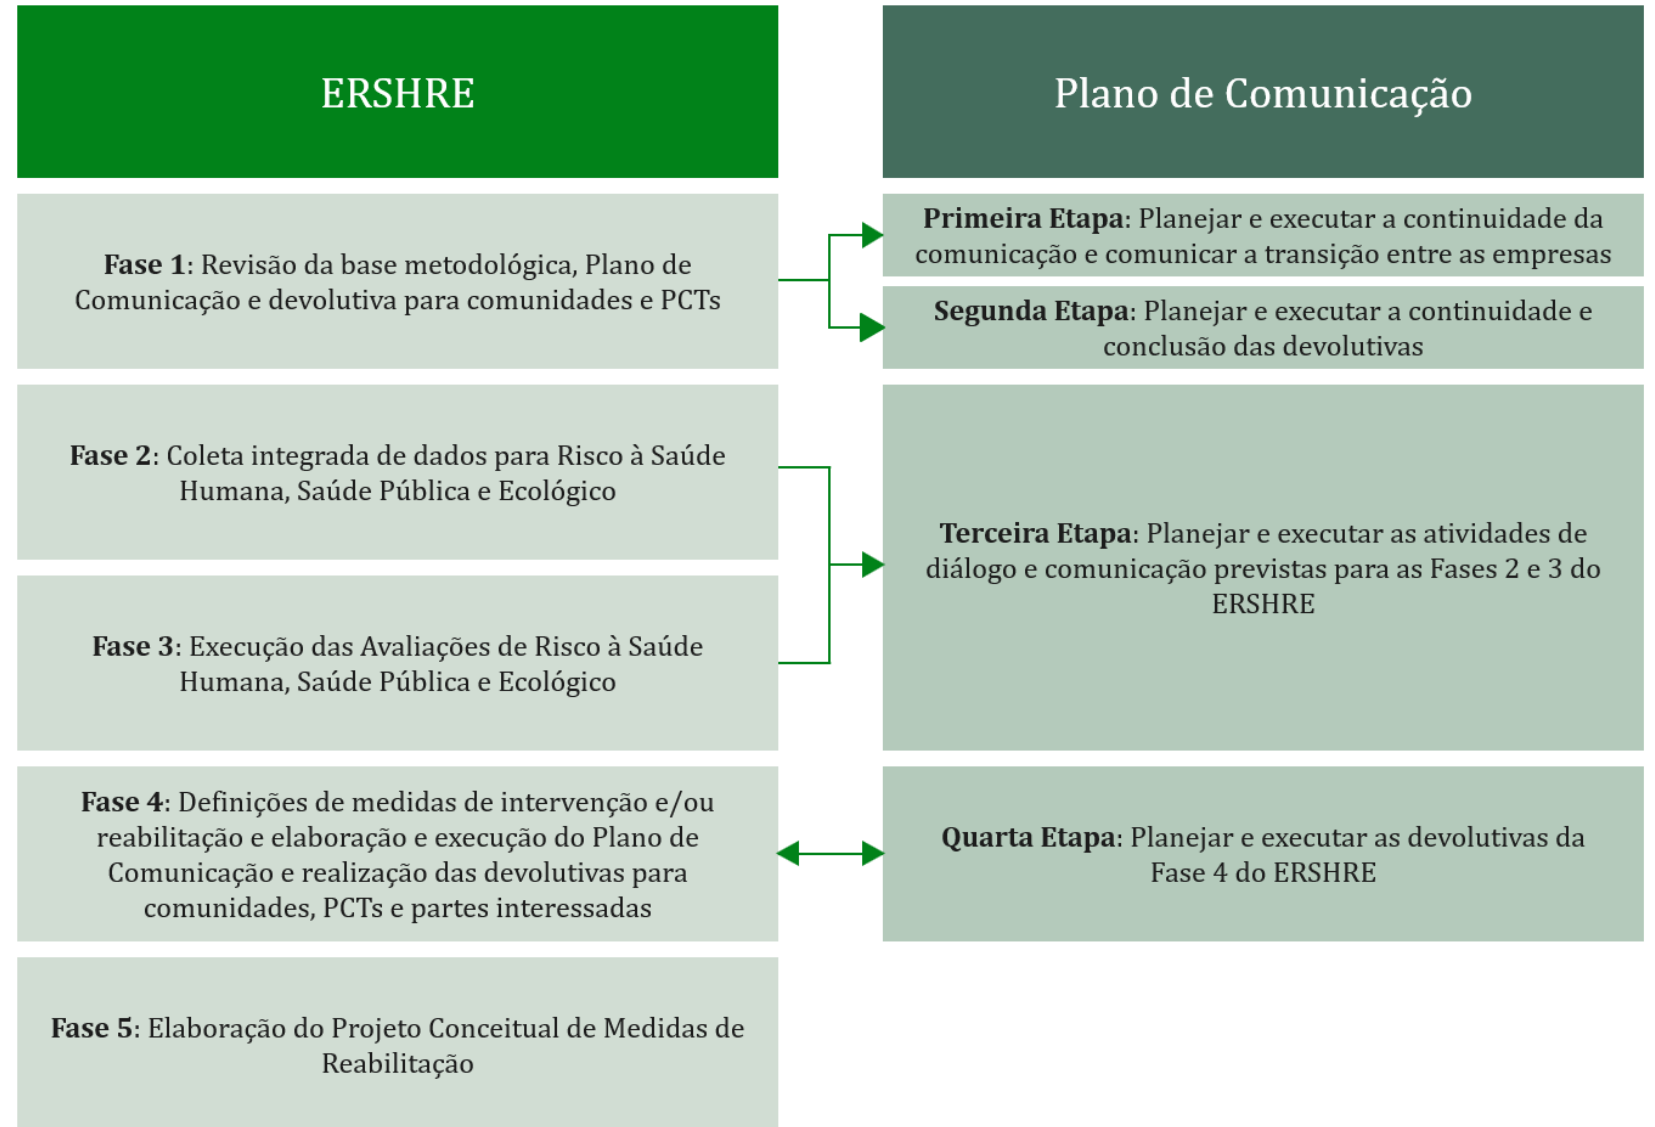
ERSHRE

Fase 1: Revisão da base metodológica, Plano de Comunicação e devolutiva para comunidades e PCTs

Fase 2: Coleta integrada de dados para Risco à Saúde Humana, Saúde Pública e Ecológico

Fase 3: Execução das Avaliações de Risco à Saúde Humana, Saúde Pública e Ecológico

Fase 4: Definições de medidas de intervenção e/ou reabilitação e elaboração e execução do Plano de Comunicação e realização das devolutivas para comunidades, PCTs e partes interessadas

Fase 5: Elaboração do Projeto Conceitual de Medidas de Reabilitação

Plano de Comunicação

Primeira Etapa: Planejar e executar a continuidade da comunicação e comunicar a transição entre as empresas

Segunda Etapa: Planejar e executar a continuidade e conclusão das devolutivas

Terceira Etapa: Planejar e executar as atividades de diálogo e comunicação previstas para as Fases 2 e 3 do ERSHRE

Quarta Etapa: Planejar e executar as devolutivas da Fase 4 do ERSHRE